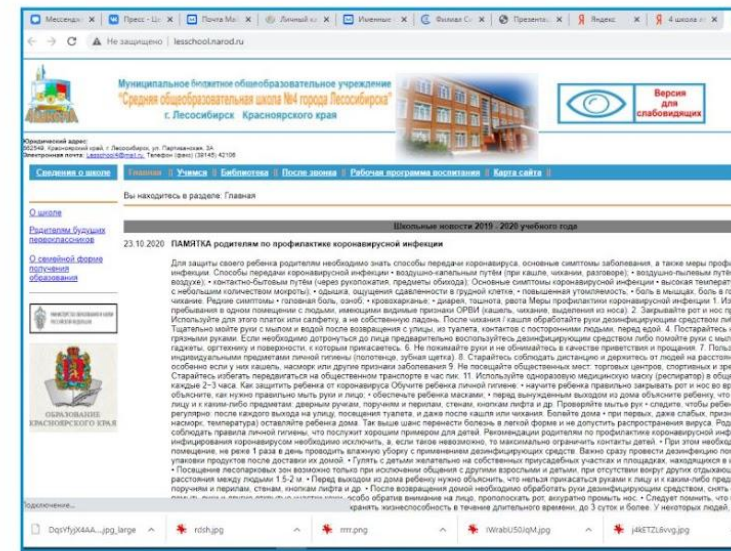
Мессендж | Пресс - Це | Почта Mail | Личный ка | Именные | Физмат Се | Презентац | Яндекс | 4 школа ле

Не защищено | lesschool.narod.ru

Муниципальное бюджетное общеобразовательное учреждение "Средняя общеобразовательная школа №4 города Лесосибирска" г. Лесосибирск Красноярского края

Версия для слабовидящих

Юридический адрес: 662546, Красноярский край, г. Лесосибирск, ул. Партизанская, 3А
Электронная почта: Lesschool4@mail.ru Телефон (факс) (39145) 42106

Сведения о школе | Главная | Учимся | Библиотека | После звонка | Рабочая программа воспитания | Карта сайта

Вы находитесь в разделе: Главная

О школе

Родителям будущих первоклассников

О семейной форме получения образования

ОБРАЗОВАНИЕ КРАСНОЯРСКОГО КРАЯ

Школьные новости 2019 - 2020 учебного года

23.10.2020 ПАМЯТКА родителям по профилактике коронавирусной инфекции

Для защиты своего ребенка родителям необходимо знать способы передачи коронавируса, основные симптомы заболевания, а также меры профилактики инфекции. Способы передачи коронавирусной инфекции • воздушно-капельным путём (при кашле, чихании, разговоре); • воздушно-пылевым путём (с пылью в воздухе); • контактно-бытовым путём (через рукопожатия, предметы обихода); Основные симптомы коронавирусной инфекции • высокая температура тела • кашель (сухой или с небольшим количеством мокроты); • одышка, ощущение сдавленности в грудной клетке; • повышенная утомляемость; • боль в мышцах; боль в горле; чихание. Редкие симптомы • головная боль, озноб, • кровохарканье; • диарея, тошнота, рвота Меры профилактики коронавирусной инфекции 1. Избегайте пребывания в одном помещении с людьми, имеющими видимые признаки ОРВИ (кашель, чихание, выделения из носа). 2. Закрывайте рот и нос при чихании. Используйте для этого платок или салфетку, а не собственную ладонь. После чихания / кашля обработайте руки дезинфицирующим средством или вымойте. 3. Тщательно мойте руки с мылом и водой после возвращения с улицы, из туалета, контактов с посторонними людьми, перед едой. 4. Постарайтесь не трогать лицо грязными руками. Если необходимо дотронуться до лица предварительно воспользуйтесь дезинфицирующим средством либо помойте руки с мылом. 5. Протирайте гаджеты, оргтехнику и поверхности, к которым прикасаетесь. 6. Не пожимайте руки и не обнимайтесь в качестве приветствия и прощания. 7. Пользуйтесь только индивидуальными предметами личной гигиены (полотенце, зубная щетка). 8. Старайтесь соблюдать дистанцию и держитесь от людей на расстоянии особенно если у них кашель, насморк или другие признаки заболевания 9. Не посещайте мест, торговых центров, спортивных и зрелищных мероприятий. Старайтесь избегать передвигаться на общественном транспорте в час пик. 11. Используйте одноразовую медицинскую маску (респиратор) в общественных местах, меняя каждые 2–3 часа. Как защитить ребенка от коронавируса Обучите ребенка личной гигиене: • научите ребенка правильно закрывать рот и нос во время кашля и чихания; объясните, как нужно правильно мыть руки и лицо; • объясните ребенку маскам; • перед выходом из дома объясните ребенку, что нельзя трогать лицо и к каким-либо предметам: дверным ручкам, поручням и перилам, стенам, кнопкам лифта и др. Проверяйте мытье рук • следите, чтобы ребенок регулярно: после каждого выхода на улицу, посещения туалета, и даже после кашля или чихания. Болейте дома • при первых, даже слабых, признаках (кашель, насморк, температура) оставляйте ребенка дома. Так выше шанс перенести болезнь в легкой форме и не допустить распространения вируса. Родителям соблюдать правила личной гигиены, что послужит хорошим примером для детей. Рекомендации родителям по профилактике коронавирусной инфекции инфицирования коронавирусом необходимо исключить, а, если такое невозможно, то максимально ограничить контакты детей. • При этом необходимо помещение, не реже 1 раза в день проводить влажную уборку с применением дезинфицирующих средств. Важно сразу провести дезинфекцию поверхностей упаковки продуктов после доставки их домой. • Гулять с детьми желательно на собственных приусадебных участках и площадках, находящихся в частной собственности. • Посещение лесопарковых зон возможно только при исключении общения с другими взрослыми и детьми, при отсутствии вокруг других отдыхающих на расстоянии между людьми 1.5-2 м. • Перед выходом из дома ребенку нужно объяснить, что нельзя прикасаться руками к лицу и к каким-либо предметам: поручням и перилам, стенам, кнопкам лифта и др. • После возвращения домой необходимо обработать руки дезинфицирующим средством, снять одежду, вымыть руки и лицо с мылом, особо обратив внимание на лицо, прополоскать рот, аккуратно промыть нос. • Следует помнить, что коронавирус сохраняет жизнеспособность в течение длительного времени: до 3 суток и более. У некоторых людей

Подключение...

DqsYfyjX4AA...jpg_large | rdsh.jpg | rrrr.png | iWrabU50JqM.jpg | j4kETZL6vvg.jpg